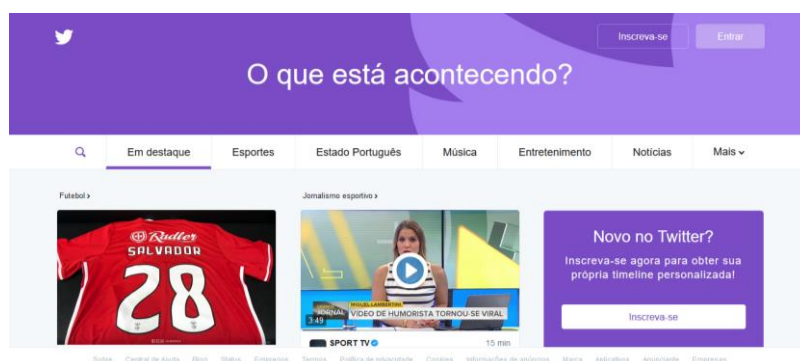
Inscreva-se

Entrar

O que está acontecendo?

Em destaque

Esportes

Estado Português

Música

Entretenimento

Notícias

Mais

Futebol ›

Radler

SALVADOR

28

Jornalismo esportivo ›

JORNAL

VÍDEO DE HUMORISTA TORNOU-SE VIRAL

3:49

SPORT TV

15 min

Novo no Twitter?

Inscreva-se agora para obter sua própria timeline personalizada!

Inscreva-se

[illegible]